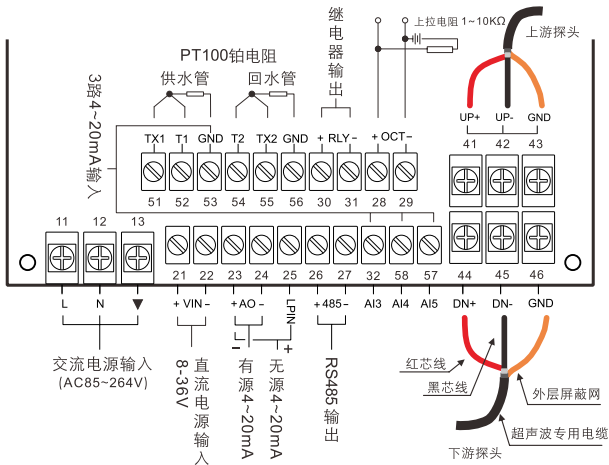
继电器输出

上拉电阻 1~10KΩ

上游探头

PT100铂电阻

3路4~20mA输入

供水管

回水管

TX1 T1 GND T2 TX2 GND + RLY - + OCT -

UP+ UP- GND

41 42 43

51 52 53 54 55 56 30 31 28 29

11 12 13

L N ▼

21 22 23 24 25 26 27 32 58 57 44 45 46

+ VIN - +AO - LPIN +485- AI3 AI4 AI5 DN+ DN- GND

- +

交流电源输入
(AC85~264V)

8-36V 直流电源输入

有源4~20mA

无源4~20mA

RS485输出

红芯线

黑芯线

外层屏蔽网

超声波专用电缆

下游探头